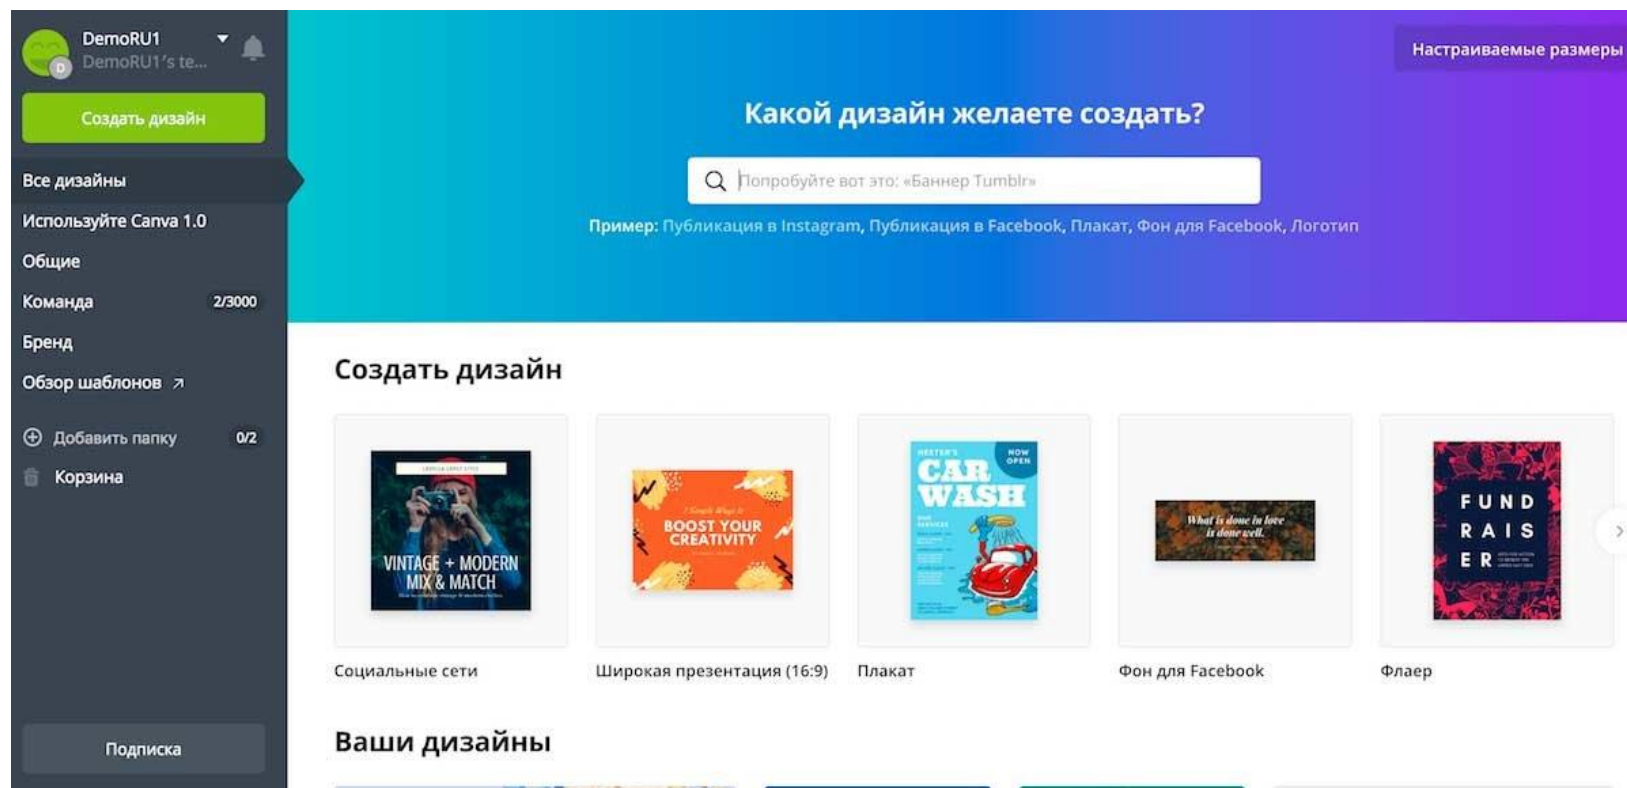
DemoRU1
DemoRU1's te...

Создать дизайн

Все дизайны
Используйте Canva 1.0
Общие
Команда 2/3000
Бренд
Обзор шаблонов ↗

Добавить папку 0/2
Корзина

Подписка

Настраиваемые размеры

Какой дизайн желаете создать?

Попробуйте вот это: «Баннер Tumblr»

Пример: Публикация в Instagram, Публикация в Facebook, Плакат, Фон для Facebook, Логотип

Создать дизайн

VINTAGE + MODERN MIX & MATCH

BOOST YOUR CREATIVITY

NOW OPEN
CAR WASH

What is done in love is done well.

FUND RAIS ER

Социальные сети
Широкая презентация (16:9)
Плакат
Фон для Facebook
Флаер

Ваши дизайны